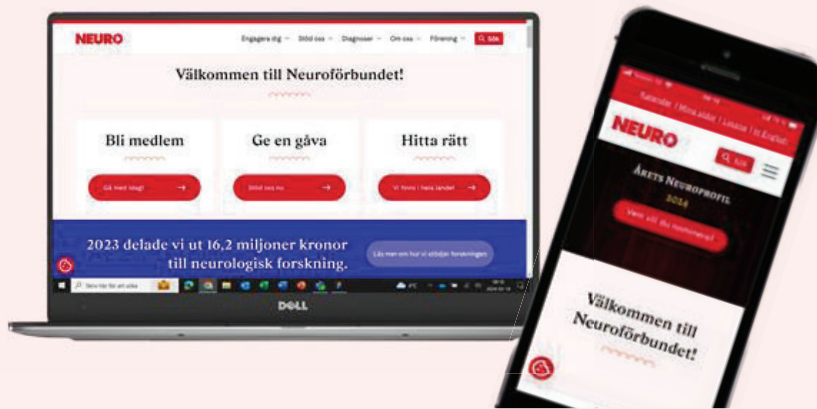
NEURO

Engagera dig Stöd oss Diagnoser Om oss Förening Sök

Välkommen till Neuroförbundet!

Bli medlem

Gå med idag!

Ge en gåva

Stöd oss nu

Hitta rätt

Vi finns i hela landet

2023 delade vi ut 16,2 miljoner kronor till neurologisk forskning.

Läs mer om hur vi stödjer forskningen

Sök här för att söka

DELL

Kalender | Mina sidor | Logga in | In English

NEURO

Sök

Årets Neuroprofil 2024

Vem vill du nominera?

Välkommen till Neuroförbundet!